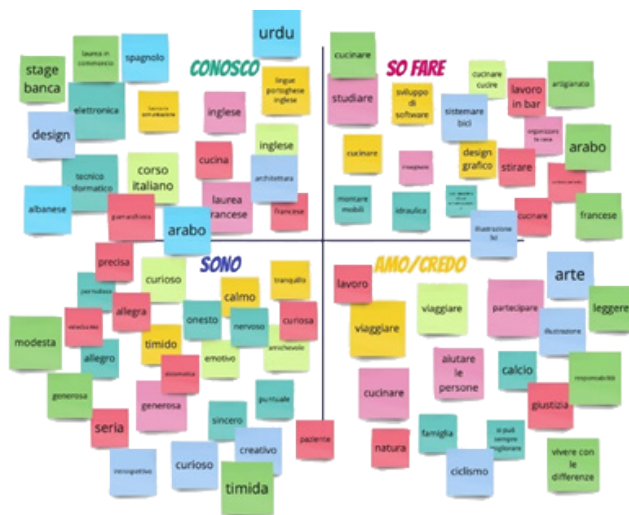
urdu

CONOSCO

stage banca
laurea in commercio
spagnolo
elettronica
tecnico informatico
design
albanese
inglese
lingue portoghese inglese
inglese
cucina
architettura
corso italiano
laurea francese
francese
arabo
parrucchiera

SO FARE

cucinare
studiare
sviluppo di software
cucinare cucire
lavoro in bar
artigianato
sistemare bici
riparazioni in casa
arabo
cucinare
design grafico
stirare
montare mobili
idraulica
illustrazione
cucinare
francese

SONO

precisa
curioso
calmo
tranquillo
allegra
onesto
nervoso
curiosa
modesta
timido
emotivo
allegro
generosa
generosa
sincero
puntuale
seria
curioso
creativo
timida
pazienza

AMO/CREDO

lavoro
viaggiare
viaggiare
partecipare
arte
leggere
illustrazione
aiutare le persone
calcio
cucinare
giustizia
natura
famiglia
ciclismo
vivere con le differenze